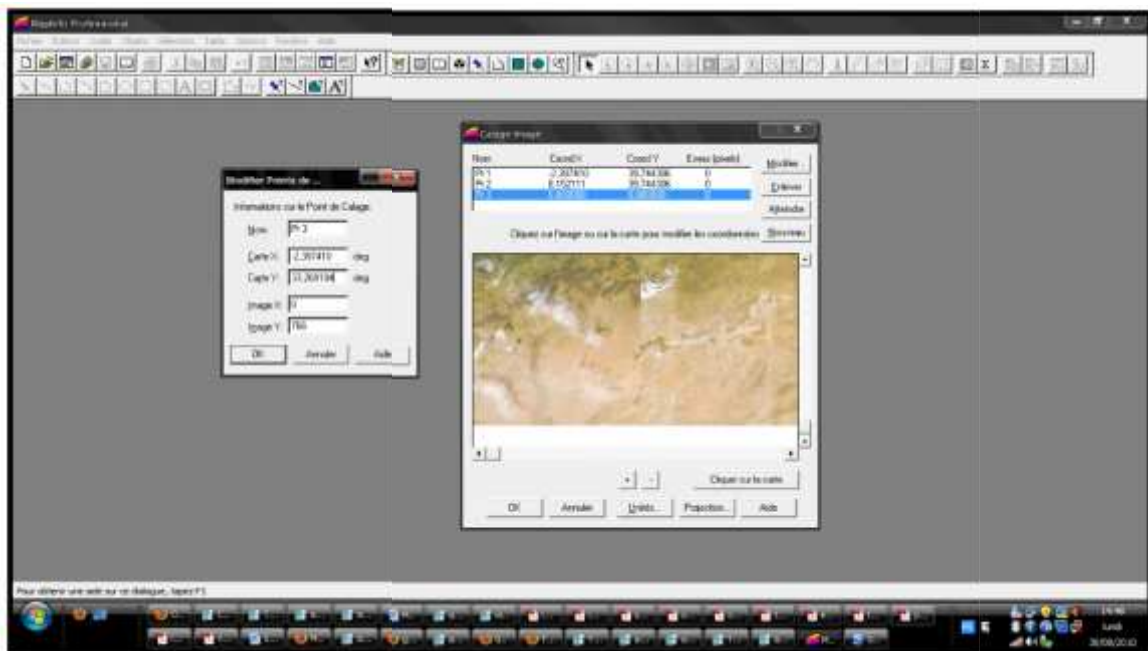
MapInfo Professional

Fichier Edition Outils Objets Sélection Table Options Fenêtre Aide

Modifier Points de ...

Informations sur le Point de Calage

Nom: Pt 3

Carte X: -2,397410 deg

Carte Y: 33,269184 deg

Image X: 0

Image Y: 760

OK Annuler Aide

Calage Image

| Nom | Coord X | Coord Y | Erreur (pixels) |
|---|---|---|---|
| Pt 1 | -2,397410 | 39,744306 | 0 |
| Pt 2 | 8,052111 | 39,744306 | 0 |
| Pt 3 | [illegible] | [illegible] | 0 |

Modifier

Enlever

Afficher

Cliquez sur l'image ou sur la carte pour modifier les coordonnées Nouveau

+ -

Cliquer sur la carte

OK Annuler Unités... Projection... Aide

Pour obtenir une aide sur ce dialogue, tapez F1

Lundi

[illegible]